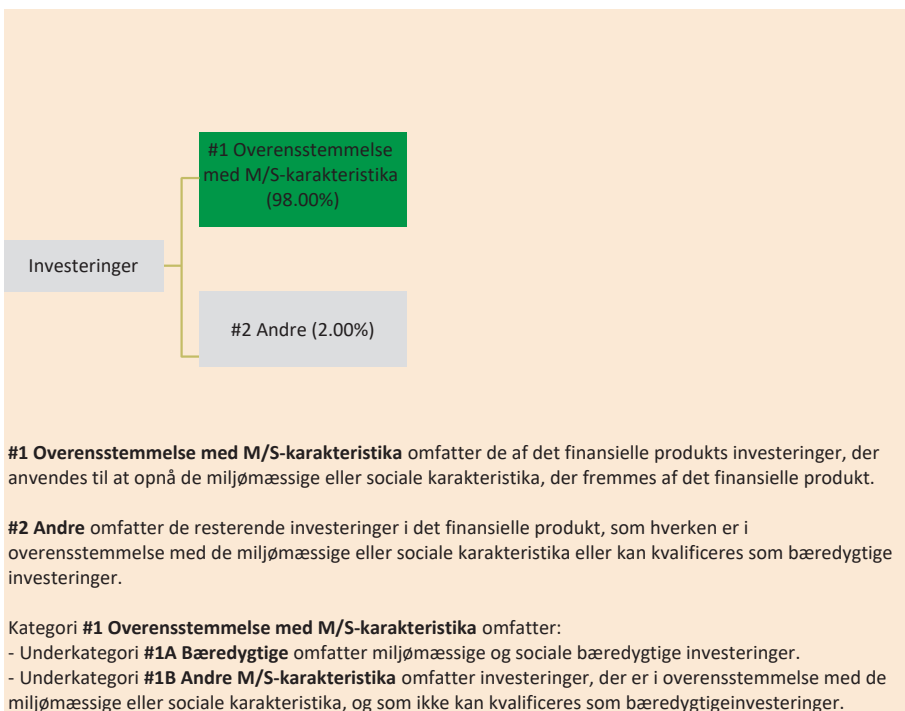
#1 Overensstemmelse med M/S-karakteristika (98.00%)

Investeringer

#2 Andre (2.00%)

**#1 Overensstemmelse med M/S-karakteristika** omfatter de af det finansielle produkts investeringer, der anvendes til at opnå de miljømæssige eller sociale karakteristika, der fremmes af det finansielle produkt.

**#2 Andre** omfatter de resterende investeringer i det finansielle produkt, som hverken er i overensstemmelse med de miljømæssige eller sociale karakteristika eller kan kvalificeres som bæredygtige investeringer.

Kategori **#1 Overensstemmelse med M/S-karakteristika** omfatter:
- Underkategori **#1A Bæredygtige** omfatter miljømæssige og sociale bæredygtige investeringer.
- Underkategori **#1B Andre M/S-karakteristika** omfatter investeringer, der er i overensstemmelse med de miljømæssige eller sociale karakteristika, og som ikke kan kvalificeres som bæredygtigeinvesteringer.